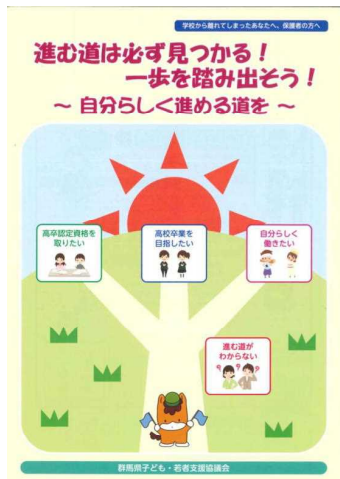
学校から離れてしまったあなたへ、保護者の方へ

進む道は必ず見つかる！
一歩を踏み出そう！
～ 自分らしく進める道を ～

高卒認定資格を取りたい

高校卒業を目指したい

自分らしく働きたい

進む道がわからない

群馬県子ども・若者支援協議会